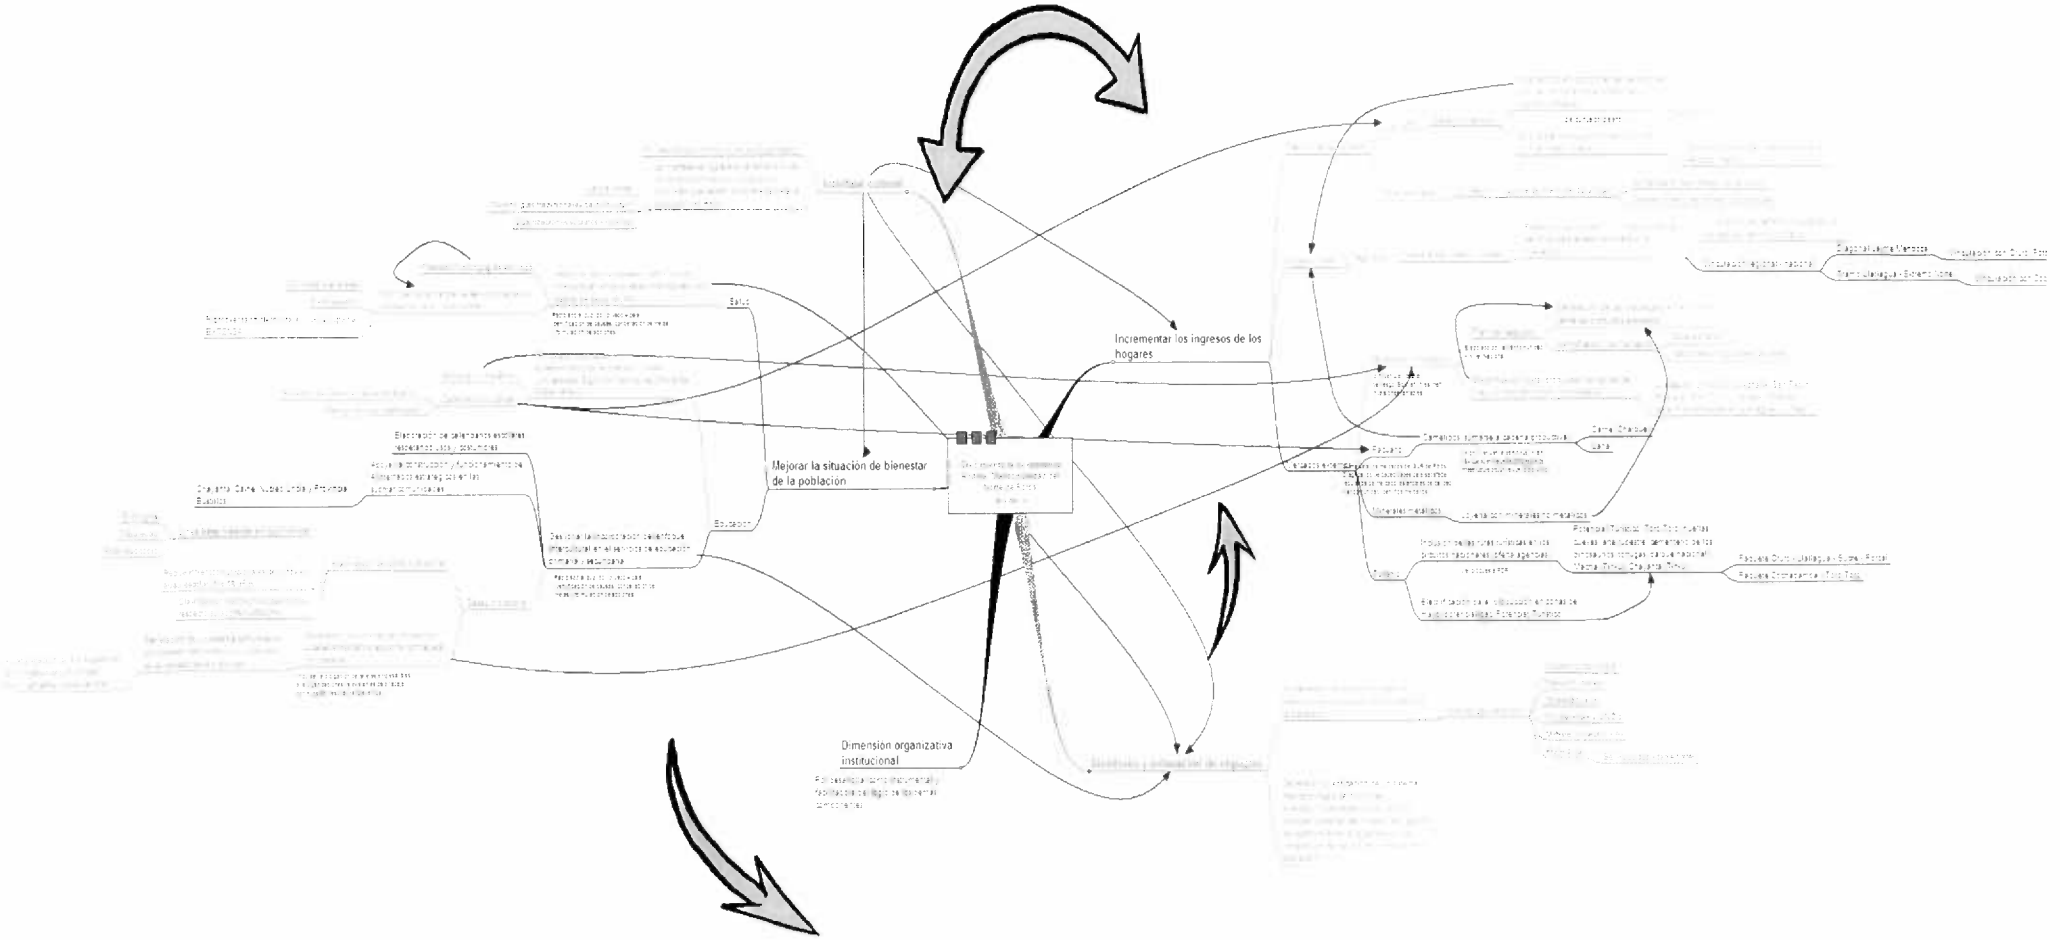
Incrementar los ingresos de los hogares

Mejorar la situación de bienestar de la población

Dimensión organizativa institucional

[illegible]

Salud

Educación

Elaboración de calendarios escolares respetando usos y costumbres

Acuerdo para la construcción y funcionamiento de albergues estudiantiles en las subcentralías

Chayanta, Caine, Nudel, Unda y Provincia Bustillos

Gestionar la incorporación del enfoque intercultural en el servicio de educación primaria y secundaria

Pecuario

Camélidos: sumarse a cadena productiva

Camel, Charque

Lana

Minerales metálicos

Turismo

Potencial Turístico, Toro Toro

Inclusión de las rutas turísticas en los circuitos nacionales

Electrificación de la producción

Vinculación regional - nacional

Diagonal Jaime Mendoza

Tramo Llallagua - Sucre

Vinculación con Oruro

Carretera Oruro - Llallagua - Sucre - Potosí

Carretera Cochabamba - Toro Toro

Vinculación con Cochabamba

Fortalecimiento institucional

Dimensión organizativa institucional

Potosí

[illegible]